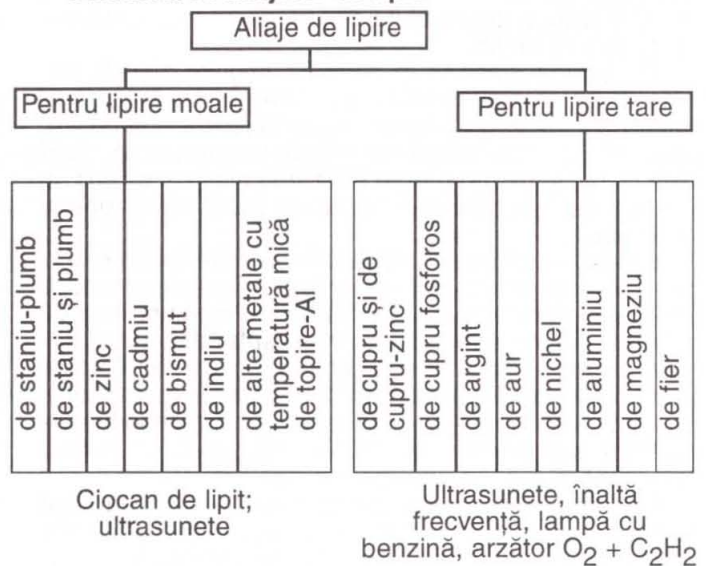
Aliaje de lipire

Pentru lipire moale

Pentru lipire tare

de staniu-plumb

de staniu și plumb

de zinc

de cadmiu

de bismut

de indiu

de alte metale cu temperatură mică de topire-Al

de cupru și de cupru-zinc

de cupru fosforos

de argint

de aur

de nichel

de aluminiu

de magneziu

de fier

Ciocan de lipit; ultrasunete

Ultrasunete, înaltă frecvență, lampă cu benzină, arzător $O_2 + C_2H_2$